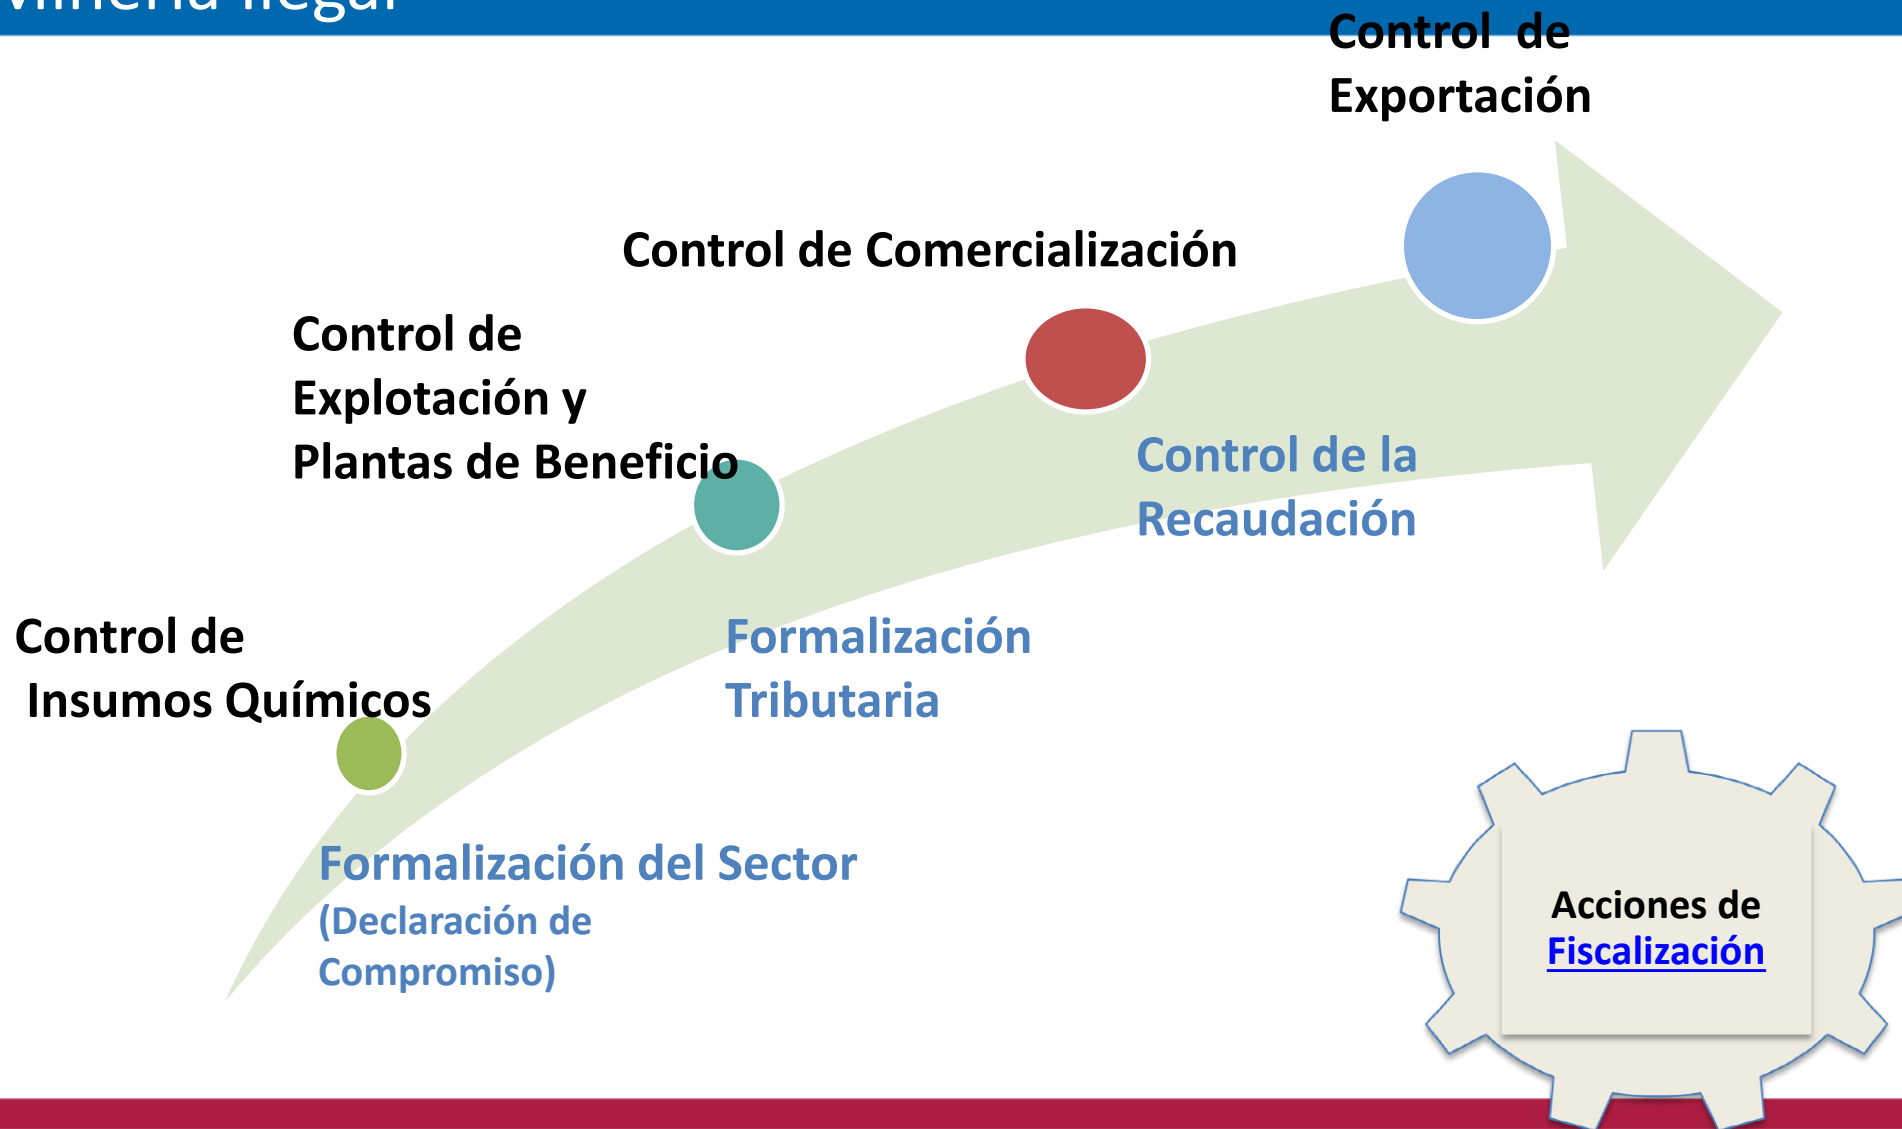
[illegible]

Control de Exportación

Control de Comercialización

Control de Explotación y Plantas de Beneficio

Control de la Recaudación

Control de Insumos Químicos

Formalización Tributaria

Formalización del Sector

(Declaración de Compromiso)

Acciones de Fiscalización